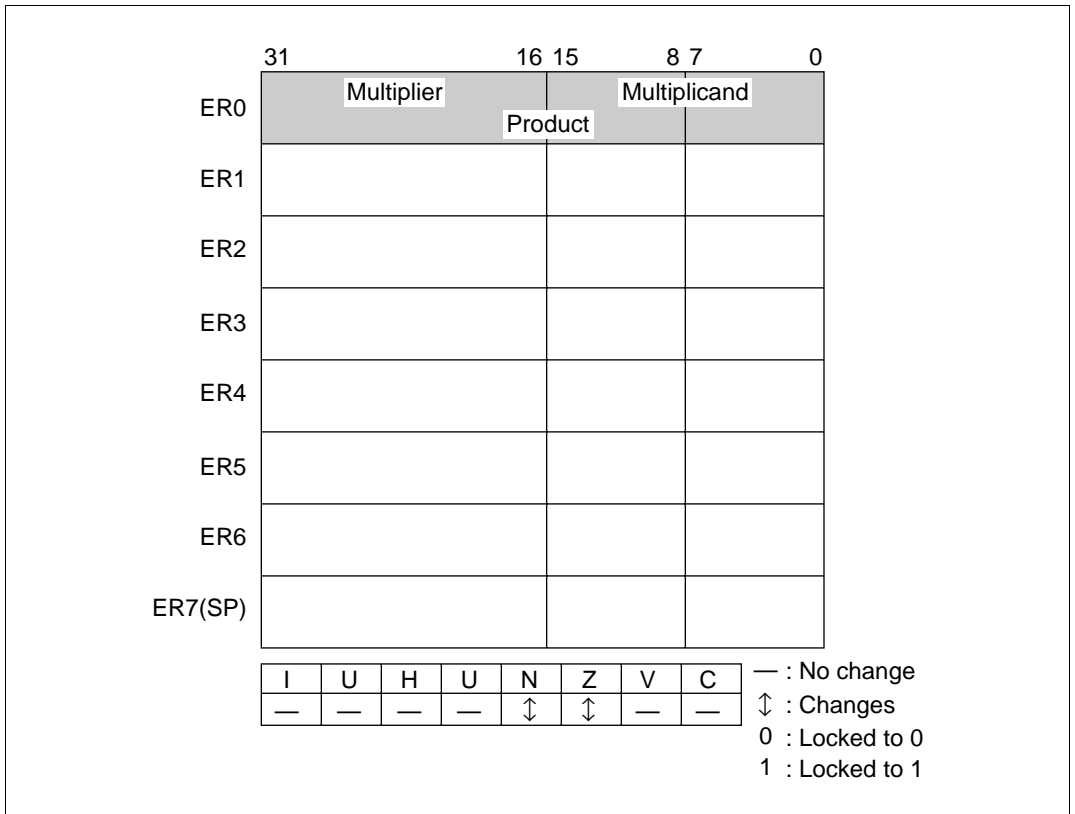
31 16 15 8 7 0

ER0 Multiplier Multiplicand
Product

ER1

ER2

ER3

ER4

ER5

ER6

ER7(SP)

| I | U | H | U | N | Z | V | C |
|---|---|---|---|---|---|---|---|
| — | — | — | — | $\updownarrow$ | $\updownarrow$ | — | — |

— : No change
$\updownarrow$ : Changes
0 : Locked to 0
1 : Locked to 1